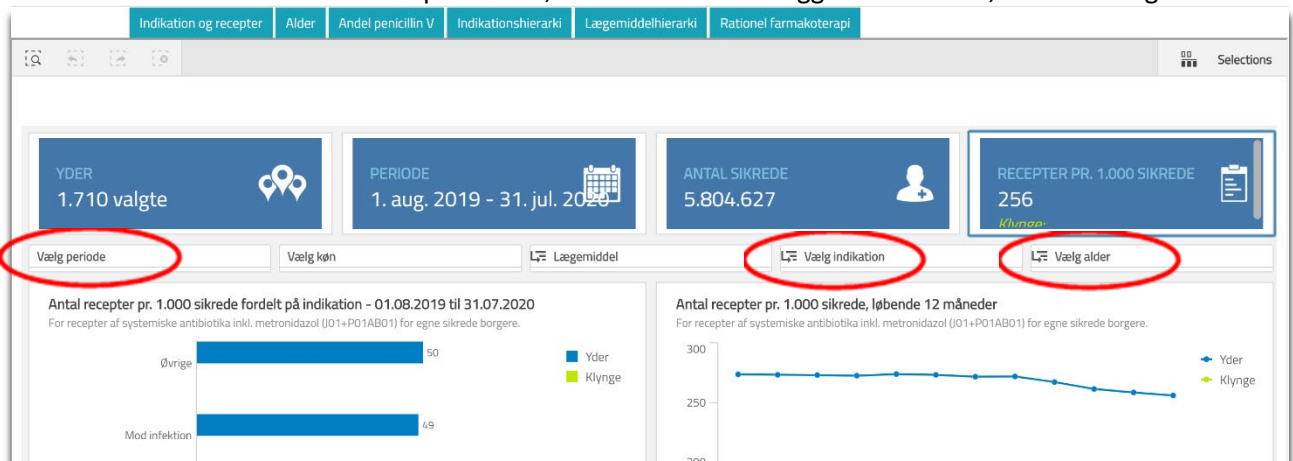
Indikation og recepter | Alder | Andel penicillin V | Indikationshierarki | Lægemiddelhierarki | Rationel farmakoterapi

Selections

YDER
1.710 valgte

PERIODE
1. aug. 2019 - 31. jul. 2020

ANTAL SIKREDE
5.804.627

RECEPTER PR. 1.000 SIKREDE
256
Klynge:

Vælg periode
Vælg køn
Lægemiddel
Vælg indikation
Vælg alder

Antal recepter pr. 1.000 sikrede fordelt på indikation - 01.08.2019 til 31.07.2020
For recepter af systemiske antibiotika inkl. metronidazol (J01+P01AB01) for egne sikrede borgere.

Øvrige 50
Mod infektion 49

Yder
Klynge

Antal recepter pr. 1.000 sikrede, løbende 12 måneder
For recepter af systemiske antibiotika inkl. metronidazol (J01+P01AB01) for egne sikrede borgere.

300
250

Yder
Klynge